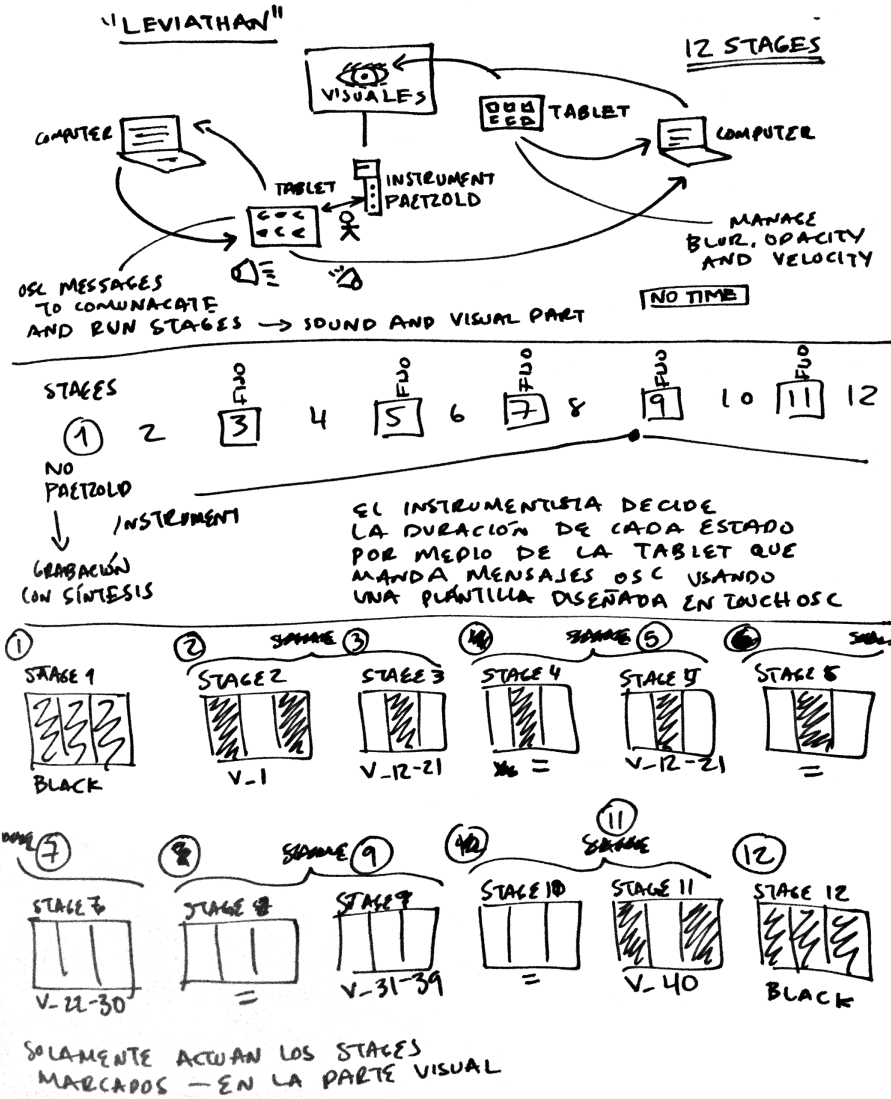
"LEVIATHAN"

12 STAGES

VISUALES

TABLET

COMPUTER

COMPUTER

TABLET

INSTRUMENT PAETZOLD

MANAGE BLUR, OPACITY AND VELOCITY

NO TIME

OSC MESSAGES TO COMUNACATE AND RUN STAGES → SOUND AND VISUAL PART

STAGES

1 2 3 4 5 6 7 8 9 10 11 12

FIJO FIJO FIJO FIJO FIJO

NO PAETZOLD

↓

GRABACIÓN CON SÍNTESIS

INSTRUMENT

EL INSTRUMENTISTA DECIDE LA DURACIÓN DE CADA ESTADO POR MEDIO DE LA TABLET QUE MANDA MENSAJES OSC USANDO UNA PLANTILLA DISEÑADA EN TOUCHOSC

1
STAGE 1
BLACK

2 SAME 3
STAGE 2
V_1
STAGE 3
V_12-21

4 SAME 5
STAGE 4
=
STAGE 5
V_12-21

6 SAME
STAGE 6
=

7
STAGE 7
V_22-30

8 SAME 9
STAGE 8
=
STAGE 9
V_31-39

10 SAME 11
STAGE 10
=
STAGE 11
V_40

12
STAGE 12
BLACK

SOLAMENTE ACTUAN LOS STAGES MARCADOS — EN LA PARTE VISUAL